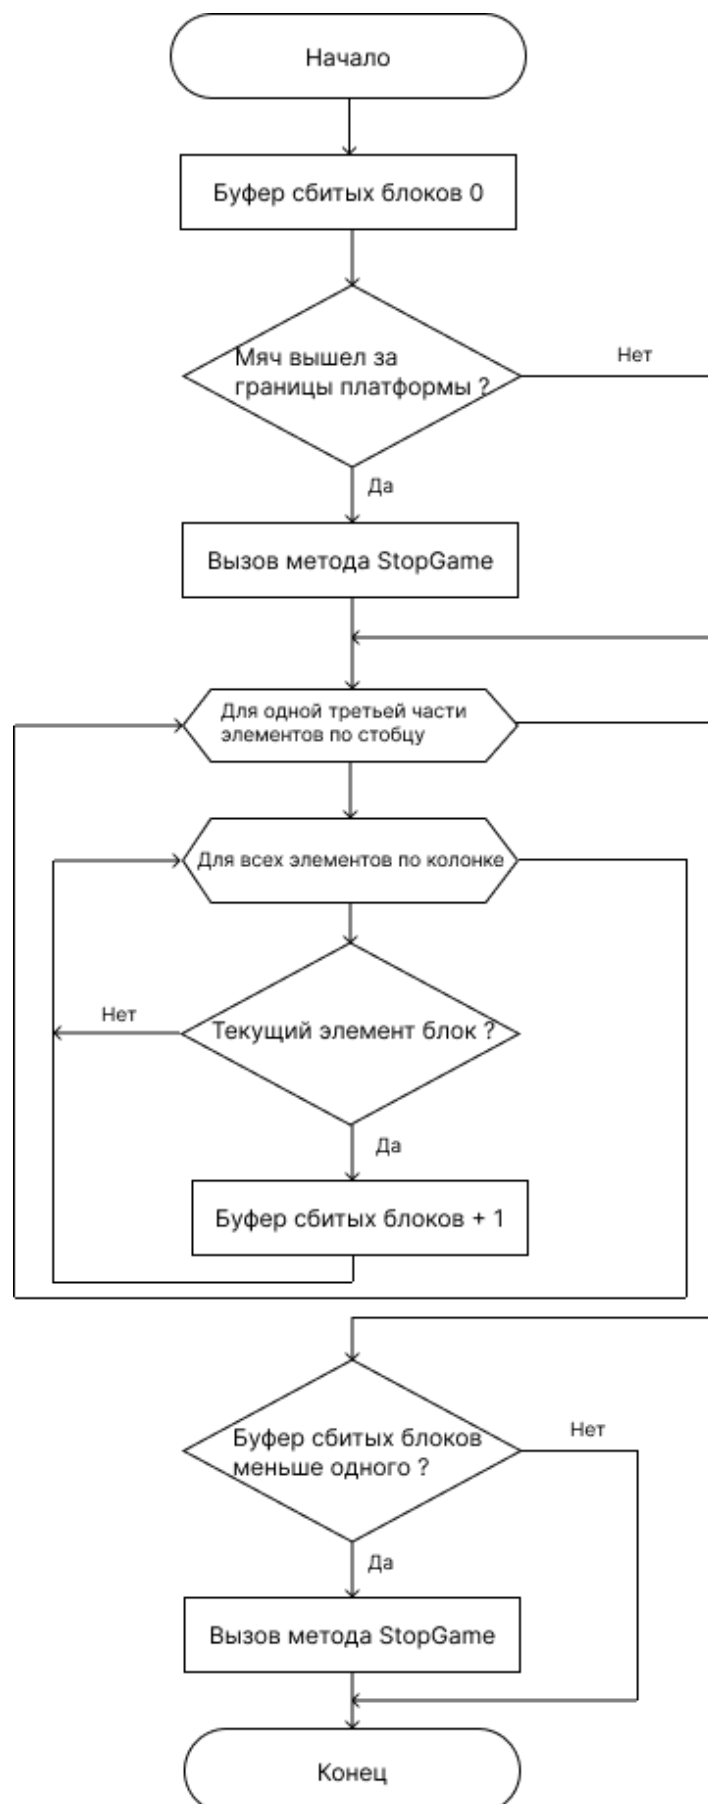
Начало

Буфер сбитых блоков 0

Мяч вышел за границы платформы ?

Нет

Да

Вызов метода StopGame

Для одной третьей части элементов по стобцу

Для всех элементов по колонке

Нет

Текущий элемент блок ?

Да

Буфер сбитых блоков + 1

Буфер сбитых блоков меньше одного ?

Нет

Да

Вызов метода StopGame

Конец